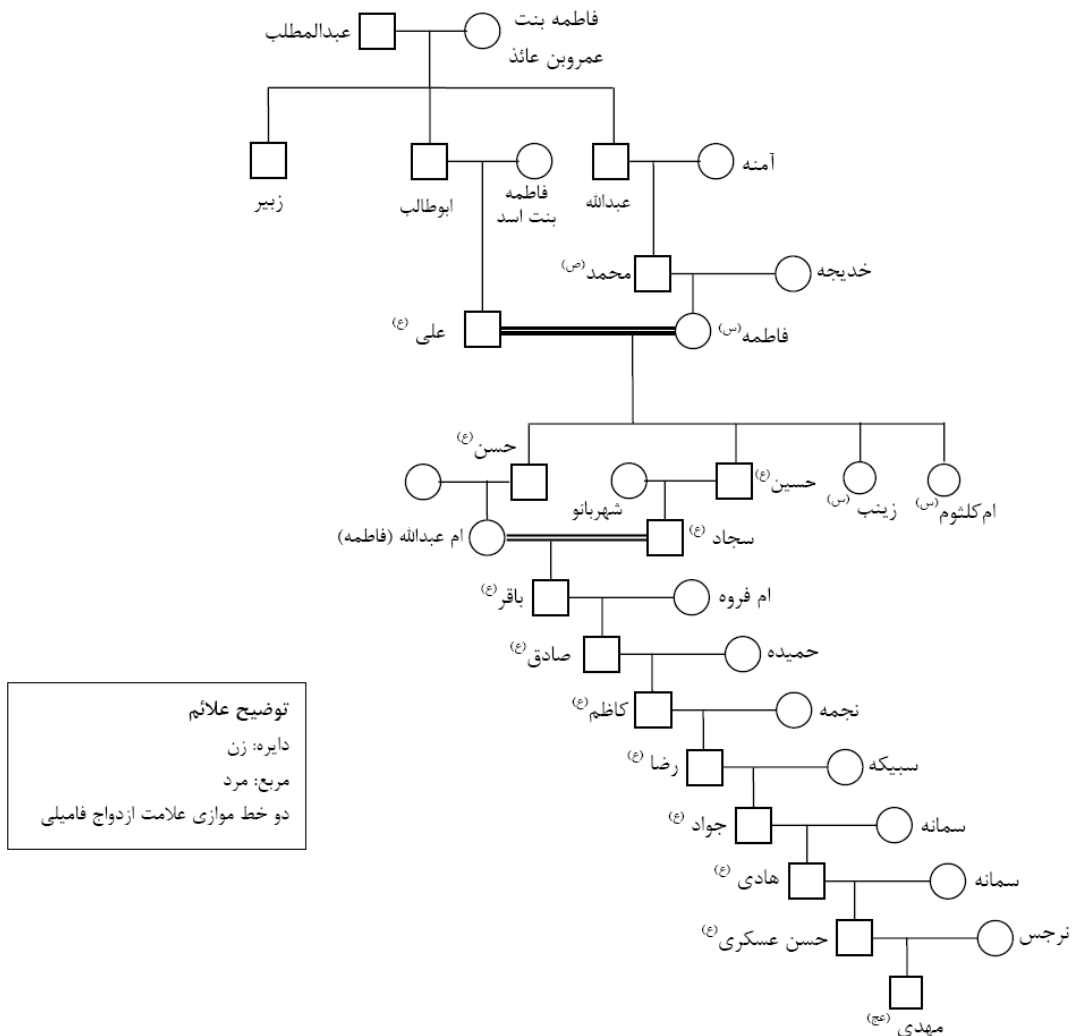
عبدالمطلب

فاطمه بنت عمروبن عائذ

زبیر

ابوطالب

فاطمه بنت اسد

عبدالله

آمنه

محمد$^{(ص)}$

خدیجه

علی $^{(ع)}$

فاطمه$^{(س)}$

حسن$^{(ع)}$

حسین$^{(ع)}$

زینب $^{(س)}$

ام کلثوم$^{(س)}$

شهربانو

ام عبدالله (فاطمه)

سجاد $^{(ع)}$

باقر$^{(ع)}$

ام فروه

صادق$^{(ع)}$

حمیده

کاظم$^{(ع)}$

نجمه

رضا $^{(ع)}$

سبیکه

جواد $^{(ع)}$

سمانه

هادی $^{(ع)}$

سمانه

حسن عسکری$^{(ع)}$

نرجس

مهدی$^{(عج)}$

توضیح علائم
دایره: زن
مربع: مرد
دو خط موازی علامت ازدواج فامیلی